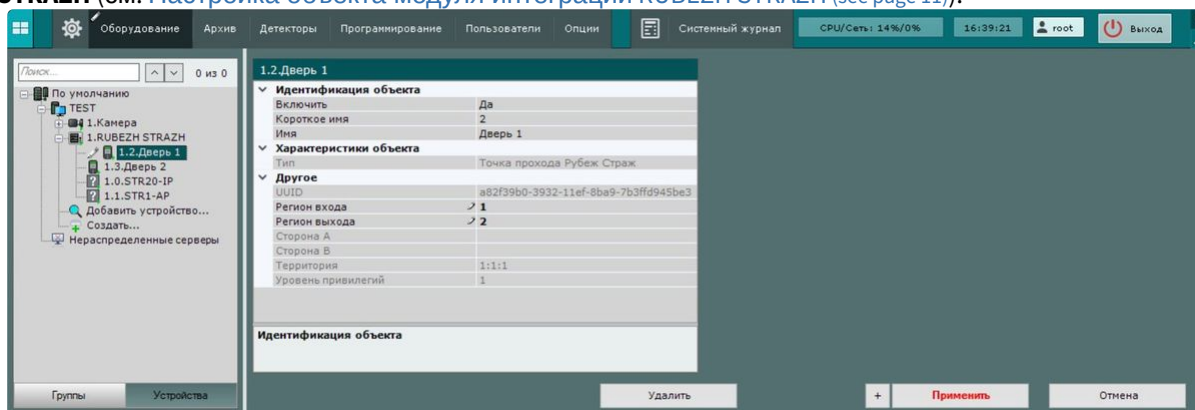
STRAZH (см. Настройка объекта модуля интеграции RUBEZH STRAZH (see page 11)).

Оборудование Архив Детекторы Программирование Пользователи Опции Системный журнал CPU/Сеть: 14%/0% 16:39:21 root Выход

Поиск... 0 из 0

По умолчанию
TEST
1.Камера
1.RUBEZH STRAZH
1.2.Дверь 1
1.3.Дверь 2
1.0.STR20-IP
1.1.STR1-AP
Добавить устройство...
Создать...
Нераспределенные серверы

1.2.Дверь 1

| | |
|---|---|
| Идентификация объекта | |
| Включить | Да |
| Короткое имя | 2 |
| Имя | Дверь 1 |
| Характеристики объекта | |
| Тип | Точка прохода Рубеж Страж |
| Другое | |
| UUID | a82f39b0-3932-11ef-8ba9-7b3ffd945be3 |
| Регион входа | 1 |
| Регион выхода | 2 |
| Сторона А | |
| Сторона В | |
| Территория | 1:1:1 |
| Уровень привилегий | 1 |

Идентификация объекта

Группы Устройства

Удалить + Применить Отмена